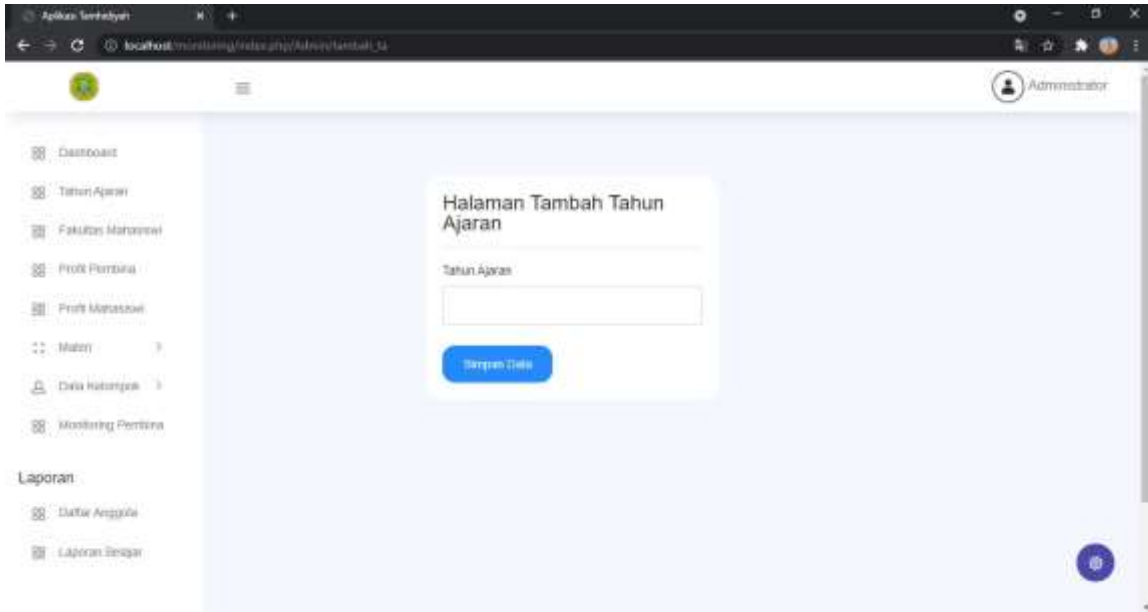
Aplikasi Tamhidiyah

localhost/monitoring/index.php/Admin/tambah_ta

Administrator

Dashboard

Tahun Ajaran

Fakultas Mahasiswi

Profil Pembina

Profil Mahasiswi

Materi

Data Kelompok

Monitoring Pembina

Laporan

Daftar Anggota

Laporan Belajar

Halaman Tambah Tahun Ajaran

Tahun Ajaran

Simpan Data